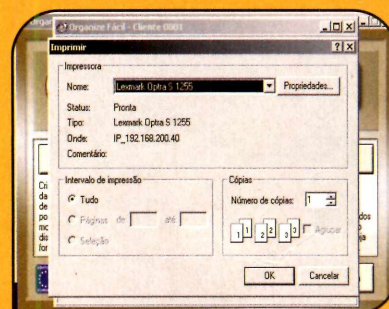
Organize Fácil - Cliente 0001

Imprimir

Impressora

Nome: Lexmark Optra S 1255

Propriedades...

Status: Pronta

Tipo: Lexmark Optra S 1255

Onde: IP_192.168.200.40

Comentário:

Intervalo de impressão

Tudo

Páginas de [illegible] até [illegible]

Seleção

Cópias

Número de cópias: 1

Agrupar

OK

Cancelar